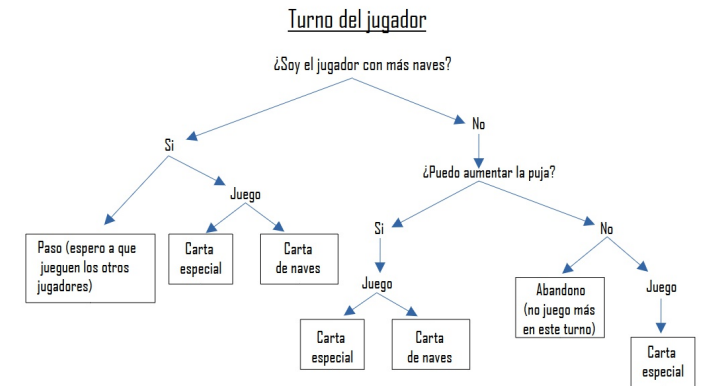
Turno del jugador

¿Soy el jugador con más naves?

Si

No

Juego

¿Puedo aumentar la puja?

Paso (espero a que jueguen los otros jugadores)

Carta especial

Carta de naves

Si

No

Juego

Abandono (no juego más en este turno)

Juego

Carta especial

Carta de naves

Carta especial